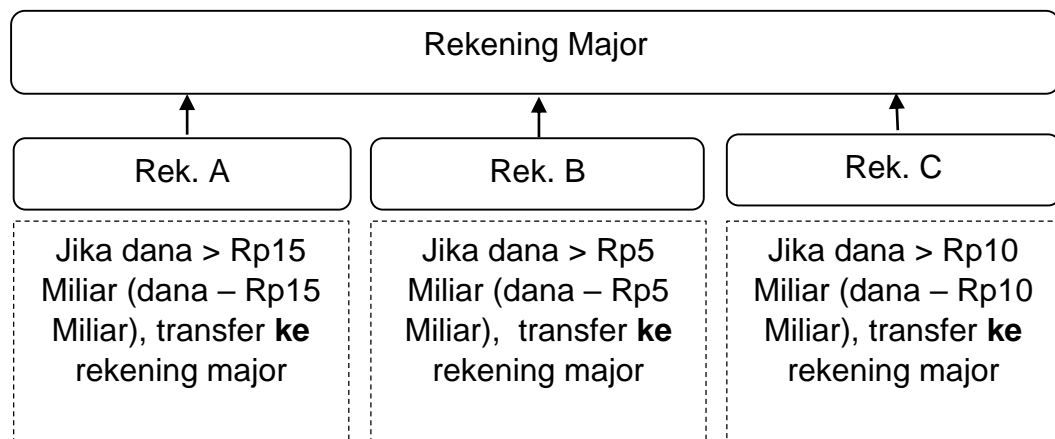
Rekening Major

Rek. A

Rek. B

Rek. C

Jika dana > Rp15 Miliar (dana – Rp15 Miliar), transfer **ke** rekening major

Jika dana > Rp5 Miliar (dana – Rp5 Miliar), transfer **ke** rekening major

Jika dana > Rp10 Miliar (dana – Rp10 Miliar), transfer **ke** rekening major